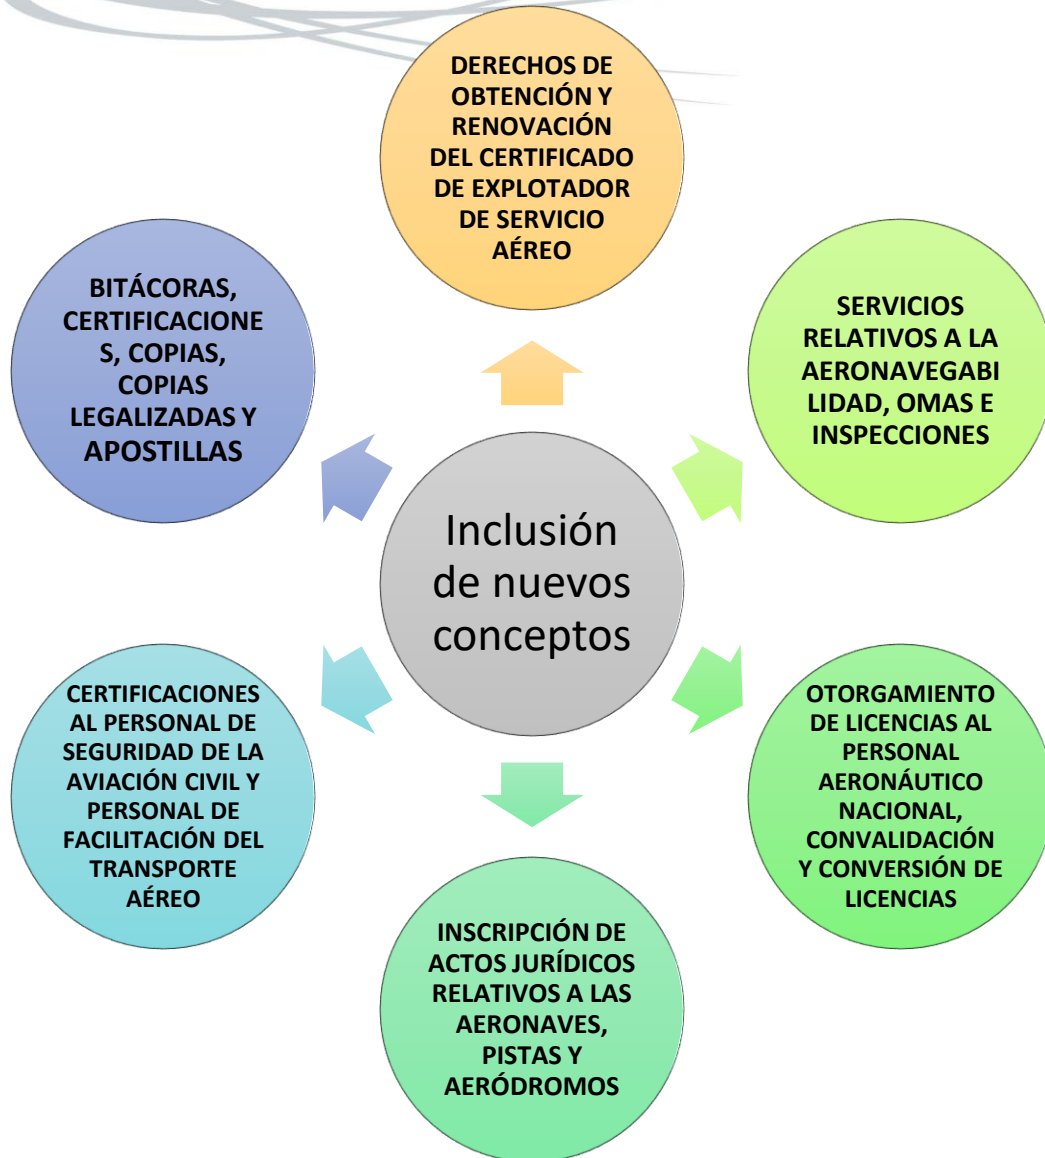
Inclusión de nuevos conceptos

DERECHOS DE OBTENCIÓN Y RENOVACIÓN DEL CERTIFICADO DE EXPLOTADOR DE SERVICIO AÉREO

SERVICIOS RELATIVOS A LA AERONAVEGABILIDAD, OMAS E INSPECCIONES

OTORGAMIENTO DE LICENCIAS AL PERSONAL AERONÁUTICO NACIONAL, CONVALIDACIÓN Y CONVERSIÓN DE LICENCIAS

INSCRIPCIÓN DE ACTOS JURÍDICOS RELATIVOS A LAS AERONAVES, PISTAS Y AERÓDROMOS

CERTIFICACIONES AL PERSONAL DE SEGURIDAD DE LA AVIACIÓN CIVIL Y PERSONAL DE FACILITACIÓN DEL TRANSPORTE AÉREO

BITÁCORAS, CERTIFICACIONES, COPIAS, COPIAS LEGALIZADAS Y APOSTILLAS